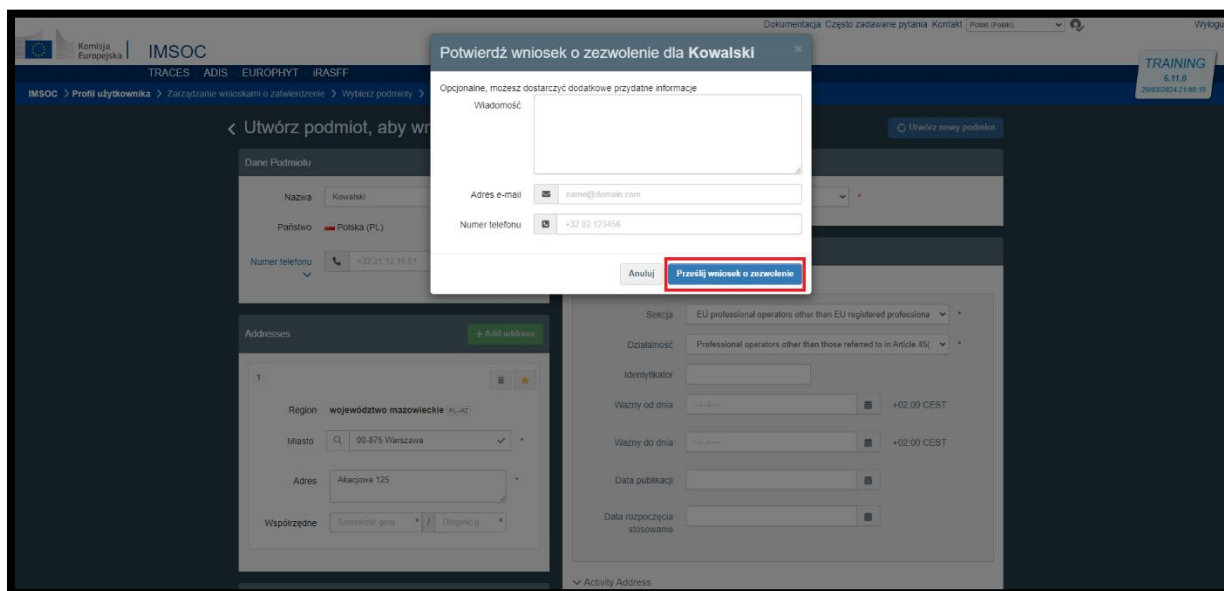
Dokumentacja Często zadawane pytania Kontakt Polski (Polski) Wylogu

Komisja Europejska IMSOC

TRACES · ADIS · EUROPHYT · iRASFF

TRAINING 6.11.0 29/03/2024 21:09:19

IMSOC > Profil użytkownika > Zarządzanie wnioskami o zatwierdzenie > Wybierz podmioty >

‹ Utwórz podmiot, aby wr

Utwórz nowy podmiot

Dane Podmiotu

Nazwa Kowalski

Państwo Polska (PL)

Numer telefonu +32 21 12 10 01

Addresses

+ Add address

1

Region województwo mazowieckie PL-MZ

Miasto 00-875 Warszawa

Adres Akacjowa 125

Współrzędne Szerokość geo. / Długość g.

Sekcja EU professional operators other than EU registered professiona

Działalność Professional operators other than those referred to in Article 45(

Identyfikator

Ważny od dnia --/--/---- +02:00 CEST

Ważny do dnia --/--/---- +02:00 CEST

Data publikacji

Data rozpoczęcia stosowania

Activity Address

Potwierdź wniosek o zezwolenie dla Kowalski

Opcjonalne, możesz dostarczyć dodatkowe przydatne informacje

Wiadomość

Adres e-mail name@domain.com

Numer telefonu +32 02 123456

Anuluj

Prześlij wniosek o zezwolenie